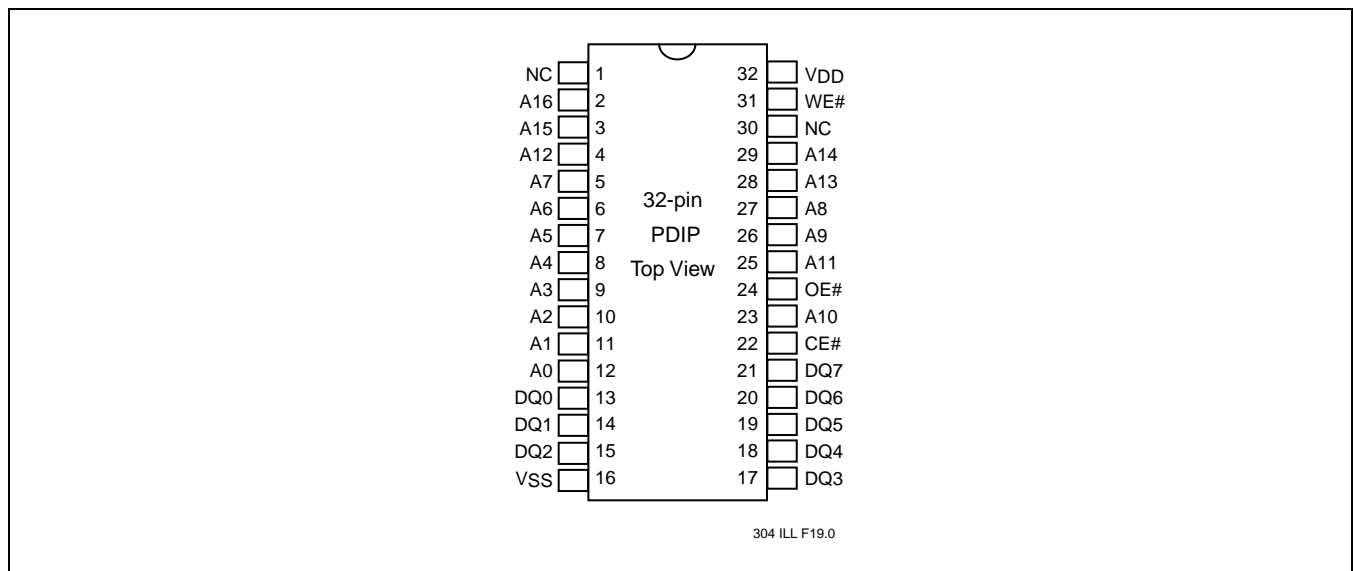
NC 1
A16 2
A15 3
A12 4
A7 5
A6 6
A5 7
A4 8
A3 9
A2 10
A1 11
A0 12
DQ0 13
DQ1 14
DQ2 15
VSS 16

32-pin
PDIP
Top View

32 VDD
31 WE#
30 NC
29 A14
28 A13
27 A8
26 A9
25 A11
24 OE#
23 A10
22 CE#
21 DQ7
20 DQ6
19 DQ5
18 DQ4
17 DQ3

304 ILL F19.0